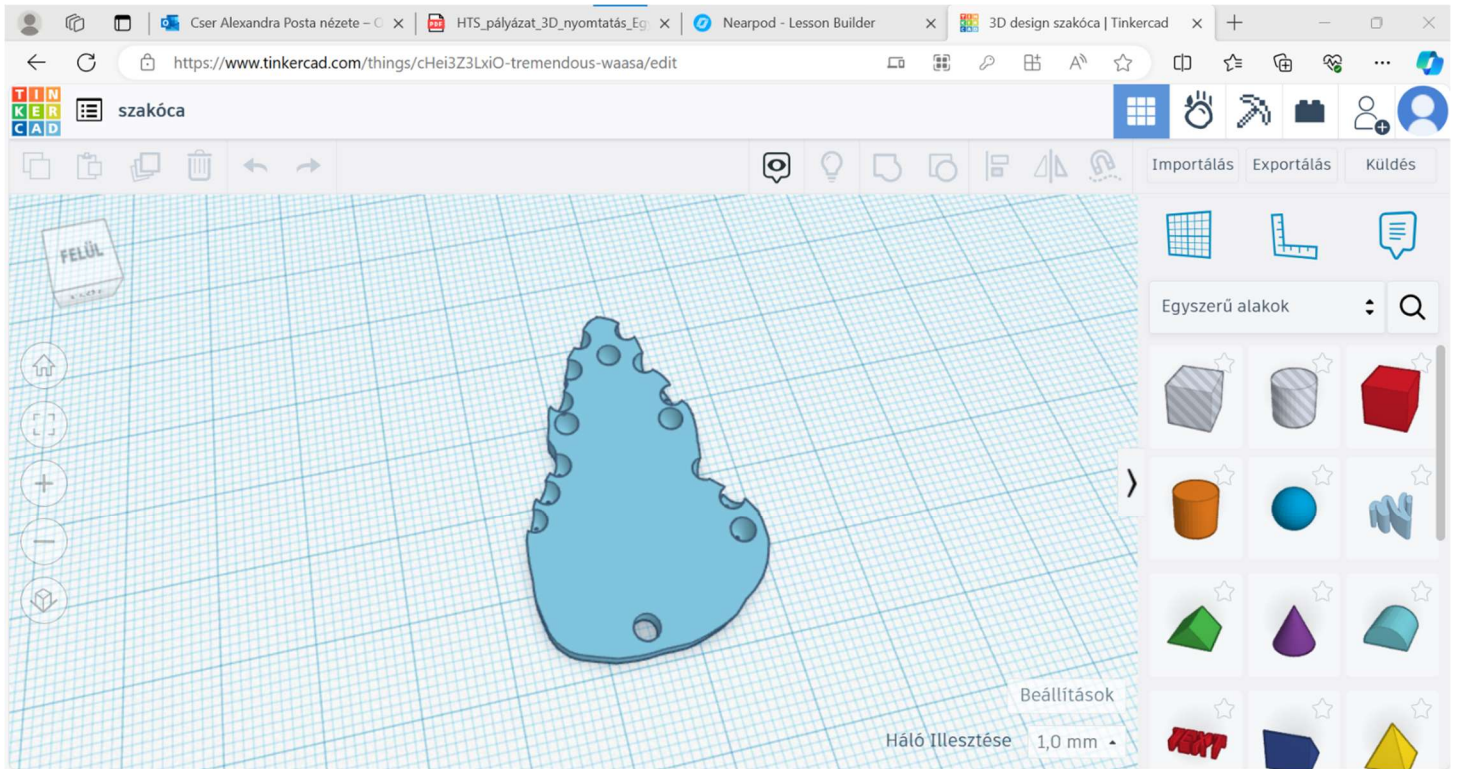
Cser Alexandra Posta nézete – O
HTS_pályázat_3D_nyomtatás_Eg
Nearpod - Lesson Builder
3D design szakóca | Tinkercad

https://www.tinkercad.com/things/cHei3Z3LxiO-tremendous-waasa/edit

TIN KER CAD
szakóca

Importálás
Exportálás
Küldés

FELÜL

Egyszerű alakok

Beállítások
Háló Illesztése
1,0 mm